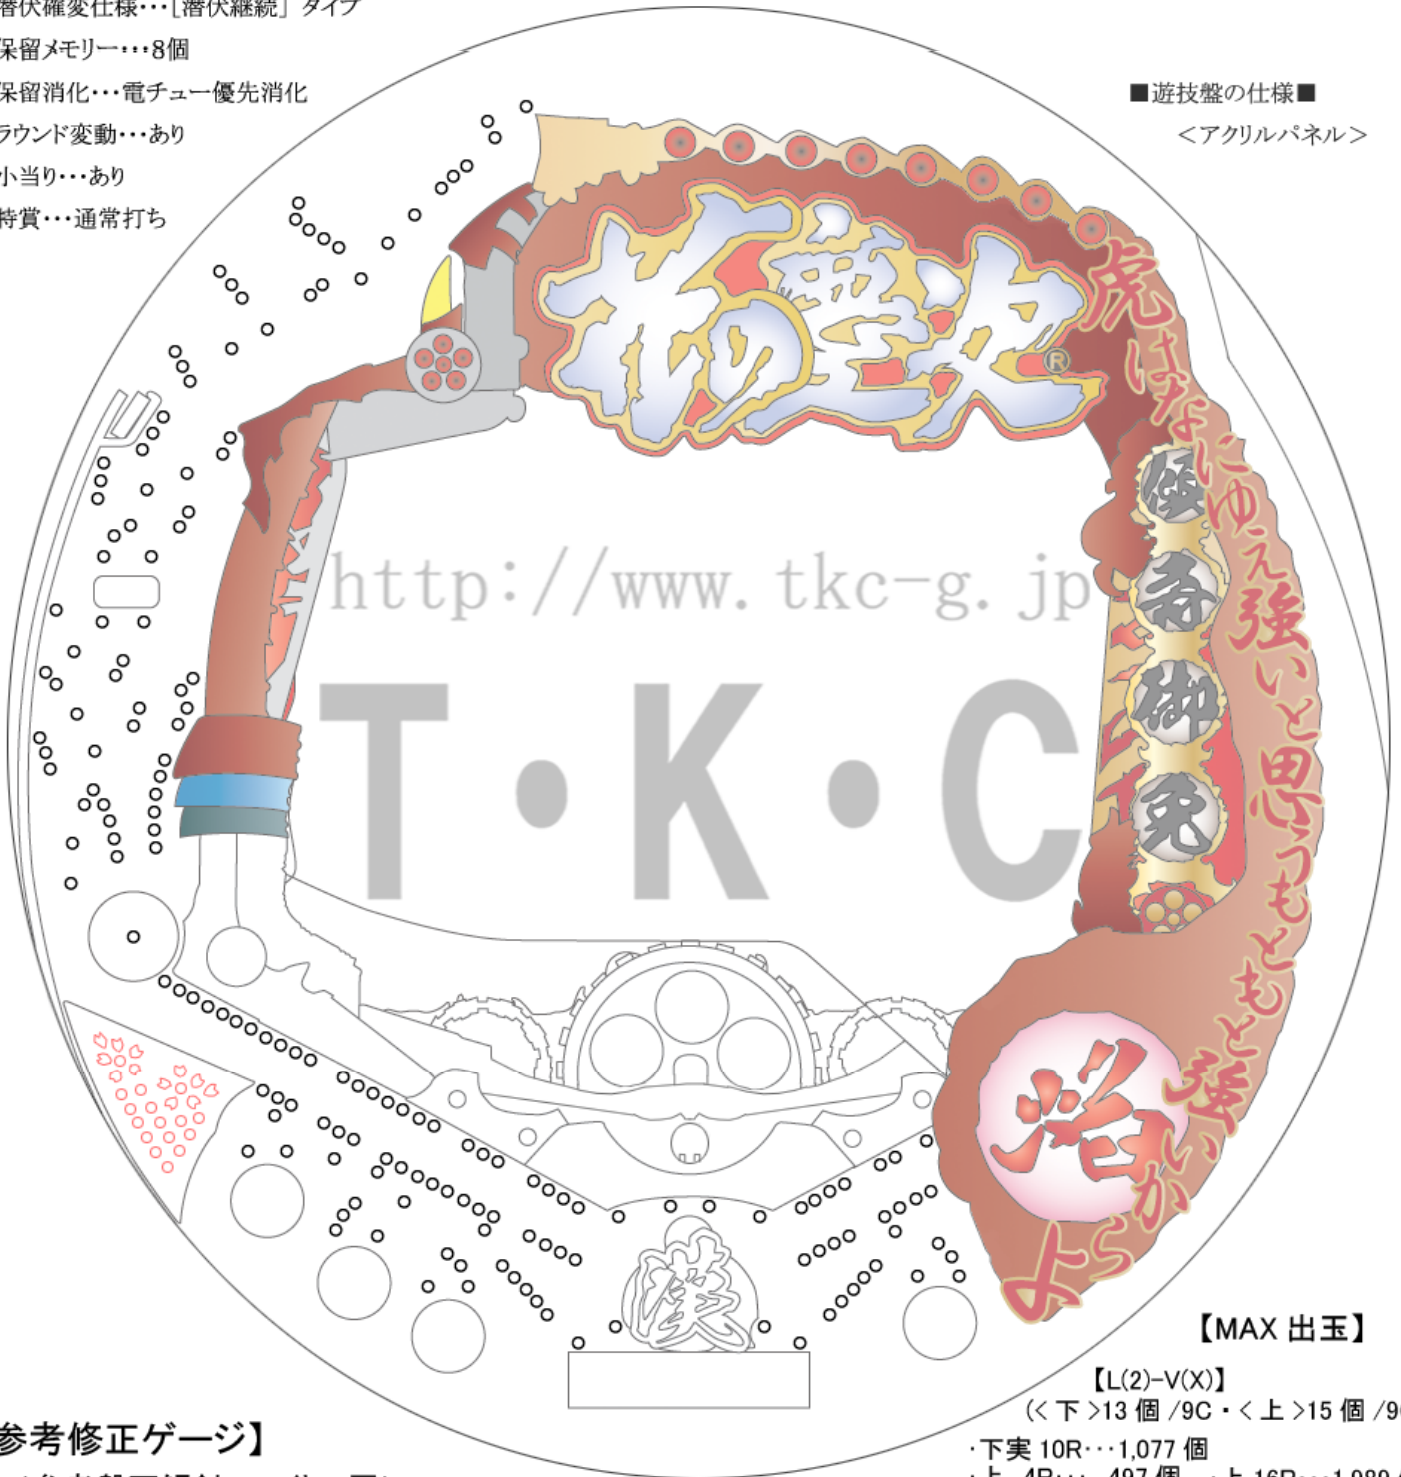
潜伏確変仕様・・・［潜伏継続］タイプ
保留メモリー・・・8個
保留消化・・・電チュー優先消化
ラウンド変動・・・あり
小当り・・・あり
特賞・・・通常打ち

■遊技盤の仕様■
＜アクリルパネル＞

花の慶次®

虎はなにゆえ強いと思うか もともと強いからよ

傾奇御免

http://www.tkc-g.jp

T・K・C

【MAX 出玉】
【L(2)−V(X)】
(＜下＞13 個 /9C・＜上＞15 個 /9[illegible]
・下実 10R・・・1,077 個
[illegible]

参考修正ゲージ】
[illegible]